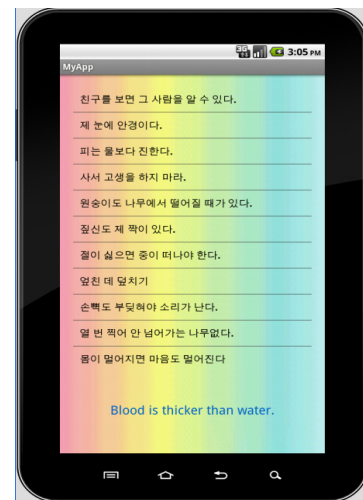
3:05 PM
MyApp

친구를 보면 그 사람을 알 수 있다.

제 눈에 안경이다.

피는 물보다 진한다.

사서 고생을 하지 마라.

원숭이도 나무에서 떨어질 때가 있다.

짚신도 제 짝이 있다.

절이 싫으면 중이 떠나야 한다.

엎친 데 덮치기

손뼉도 부딪혀야 소리가 난다.

열 번 찍어 안 넘어가는 나무없다.

몸이 멀어지면 마음도 멀어진다

Blood is thicker than water.